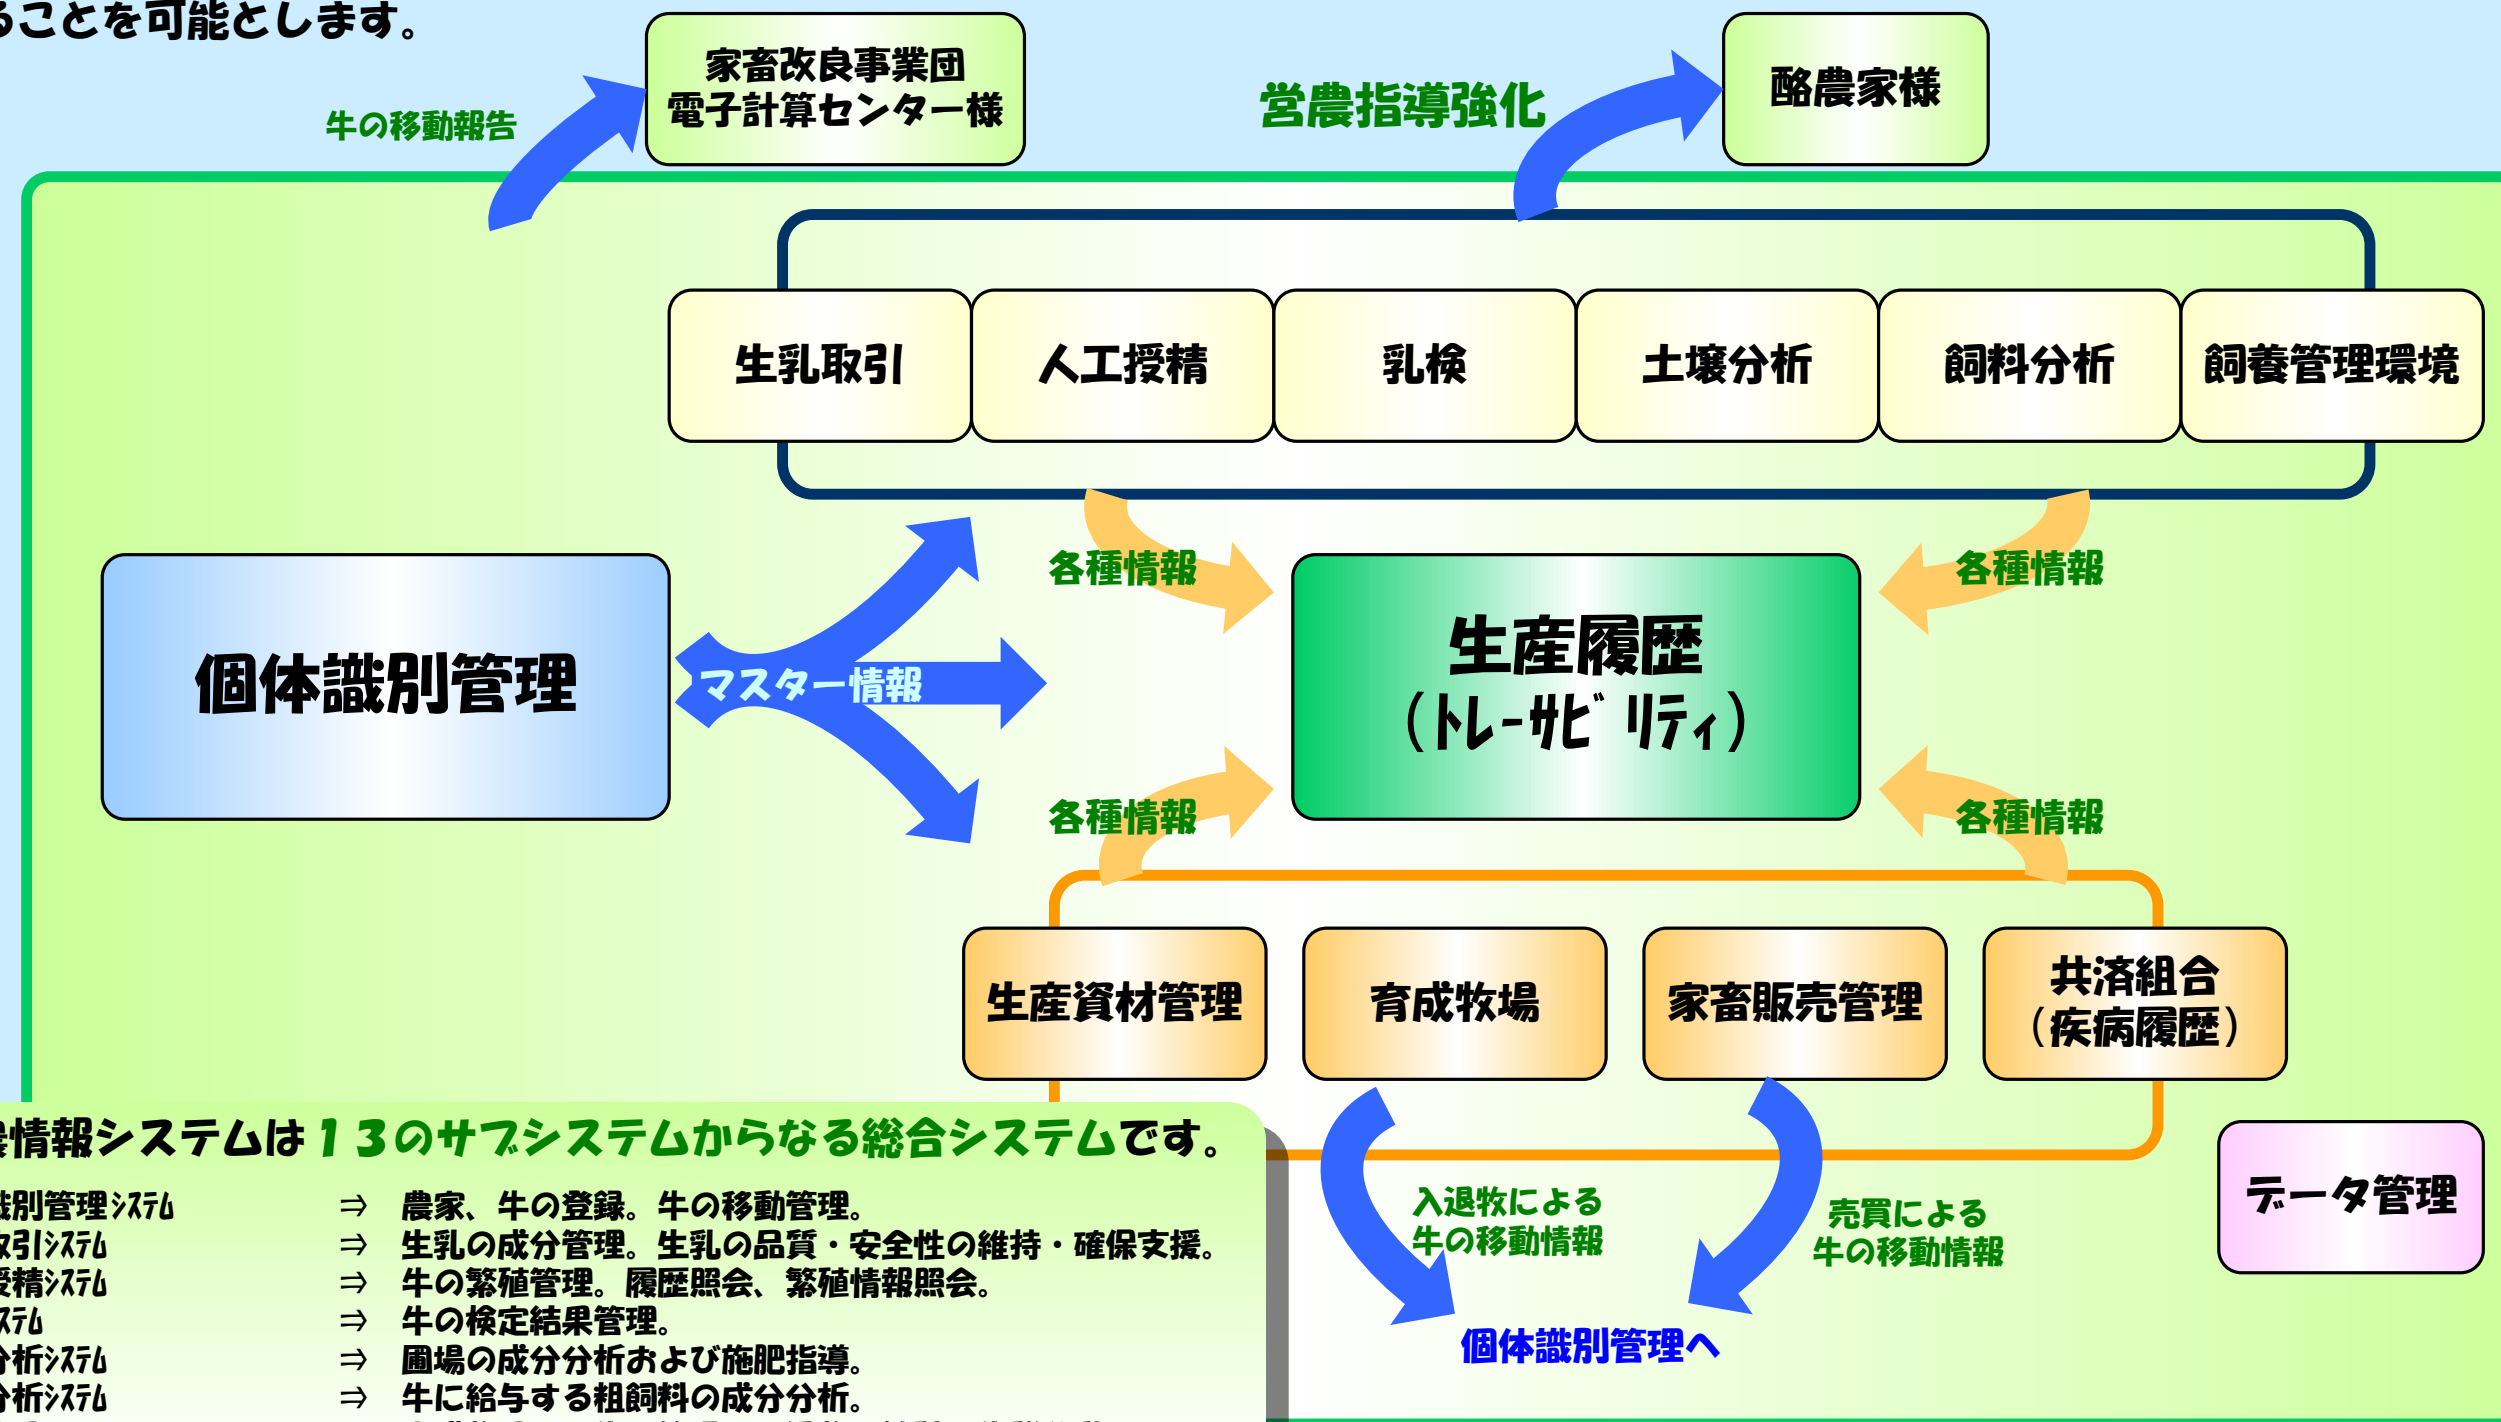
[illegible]ることを可能とします。

牛の移動報告

家畜改良事業団
電子計算センター様

営農指導強化

酪農家様

生乳取引

人工授精

乳検

土壌分析

飼料分析

飼養管理環境

各種情報

各種情報

個体識別管理

マスター情報

生産履歴
(ﾄﾚｰｻﾋﾞﾘﾃｨ)

各種情報

各種情報

生産資材管理

育成牧場

家畜販売管理

共済組合
(疾病履歴)

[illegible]情報システムは13のサブシステムからなる総合システムです。

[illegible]別管理ｼｽﾃﾑ ⇒ 農家、牛の登録。牛の移動管理。
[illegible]引ｼｽﾃﾑ ⇒ 生乳の成分管理。生乳の品質・安全性の維持・確保支援。
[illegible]精ｼｽﾃﾑ ⇒ 牛の繁殖管理。履歴照会、繁殖情報照会。
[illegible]ｽﾃﾑ ⇒ 牛の検定結果管理。
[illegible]析ｼｽﾃﾑ ⇒ 圃場の成分分析および施肥指導。
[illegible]析ｼｽﾃﾑ ⇒ 牛に給与する粗飼料の成分分析。

入退牧による
牛の移動情報

売買による
牛の移動情報

データ管理

個体識別管理へ